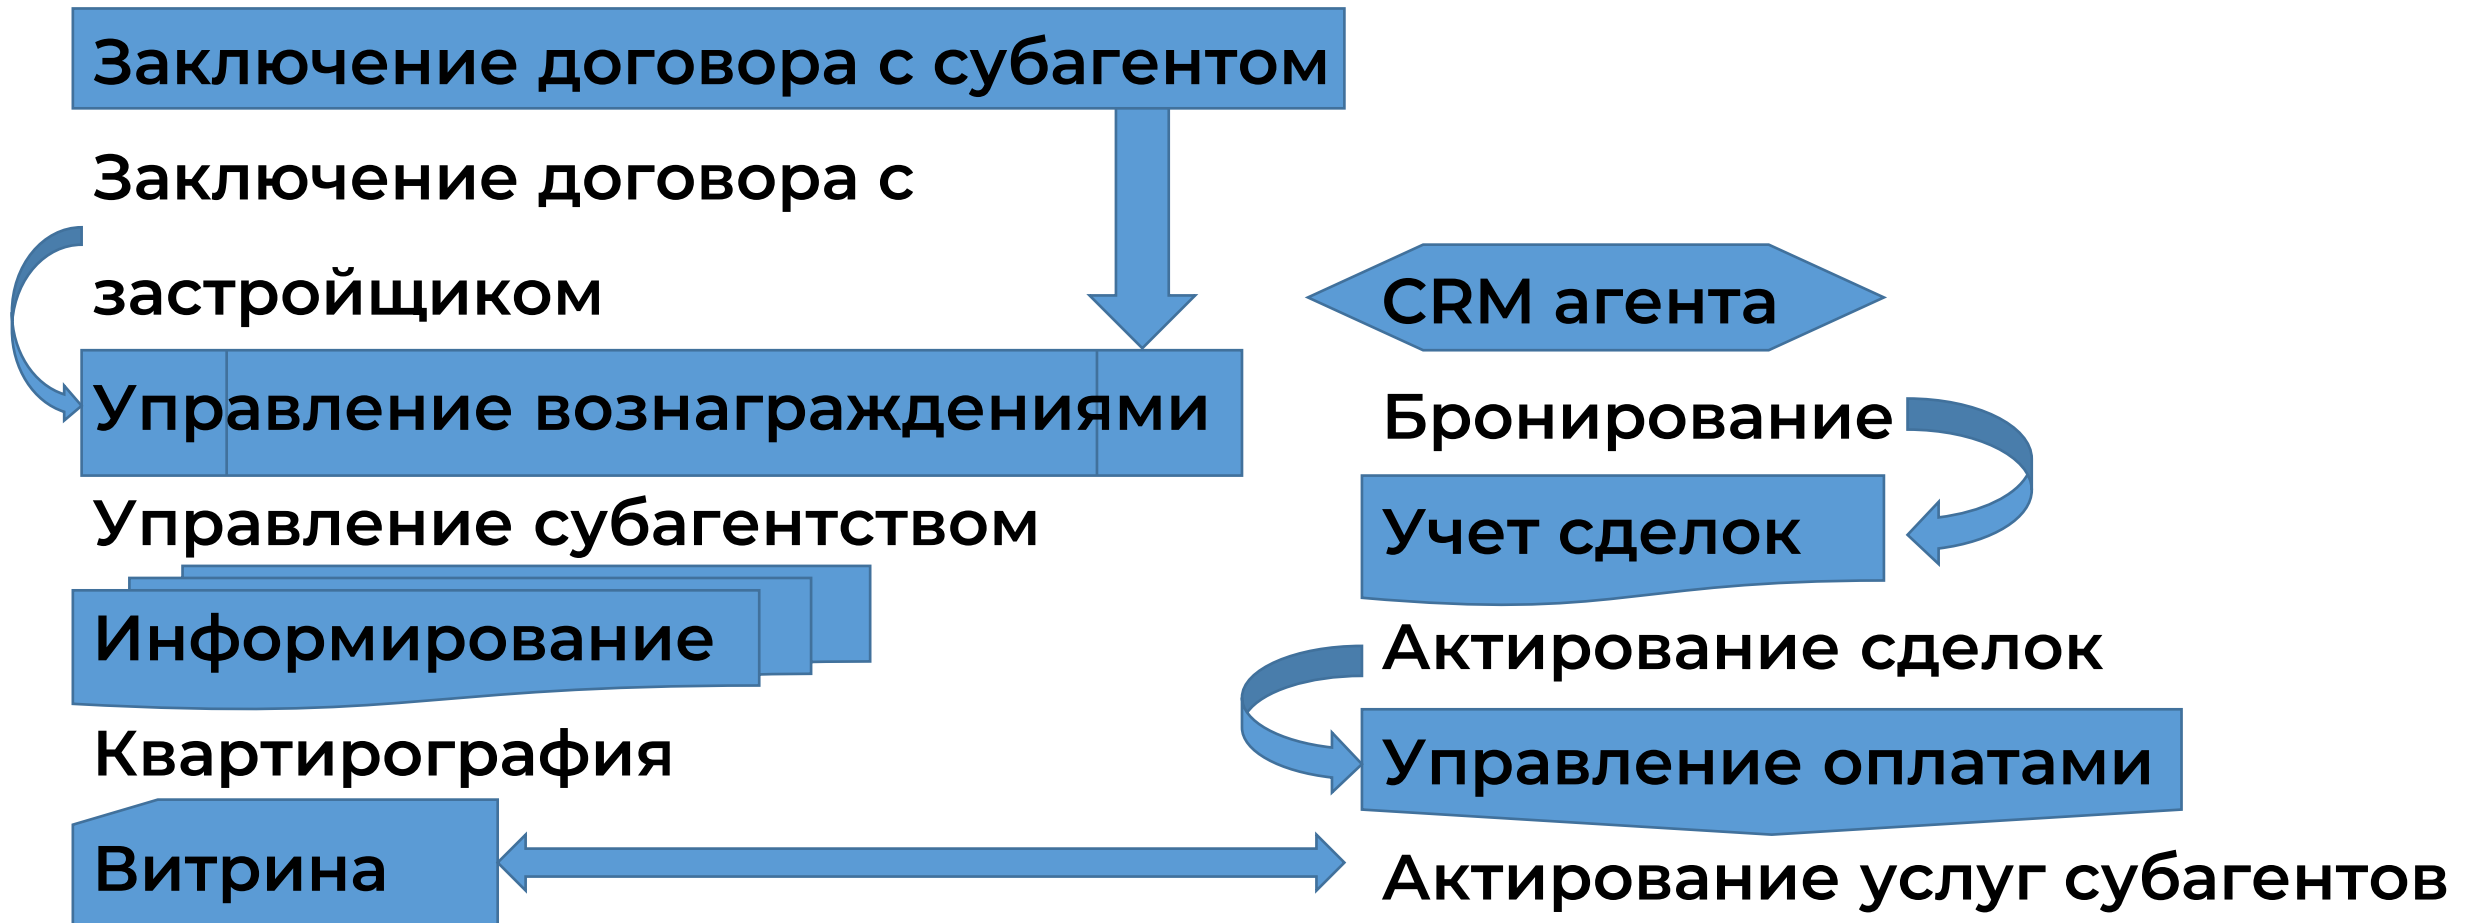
Заключение договора с субагентом

Заключение договора с застройщиком

Управление вознаграждениями

Управление субагентством

Информирование

Квартирография

Витрина

CRM агента

Бронирование

Учет сделок

Актирование сделок

Управление оплатами

Актирование услуг субагентов